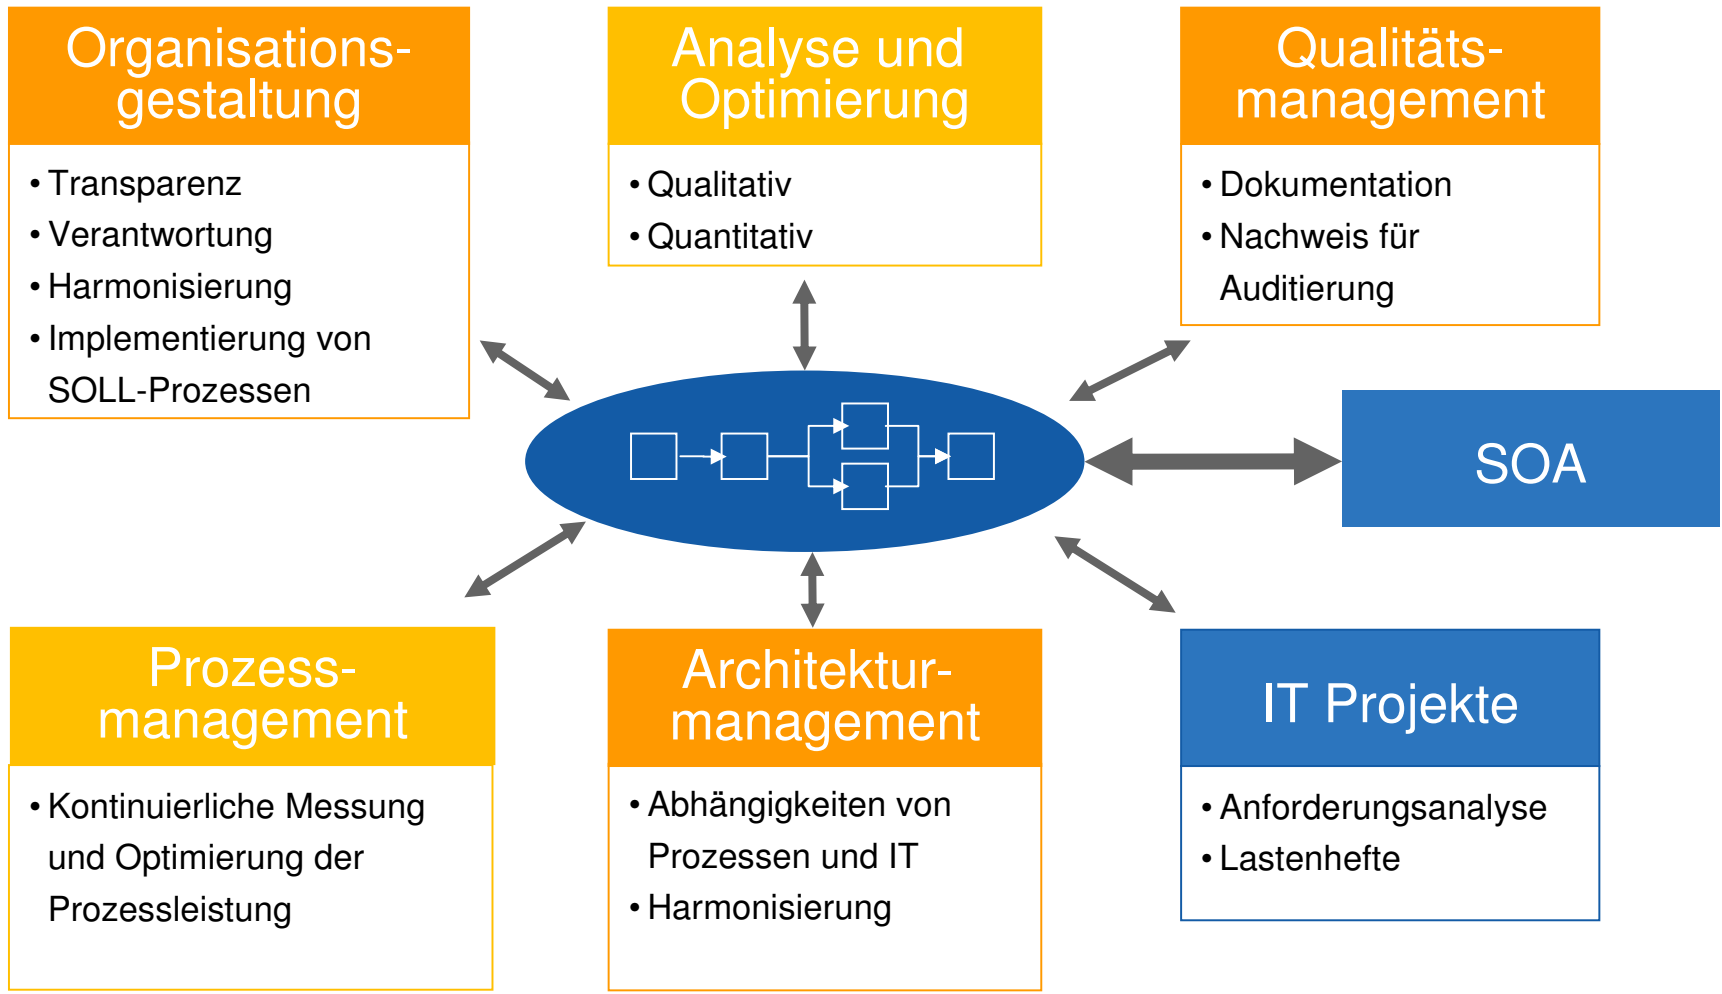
Organisationsgestaltung

• Transparenz
• Verantwortung
• Harmonisierung
• Implementierung von SOLL-Prozessen

Analyse und Optimierung

• Qualitativ
• Quantitativ

Qualitätsmanagement

• Dokumentation
• Nachweis für Auditierung

SOA

Prozessmanagement

• Kontinuierliche Messung und Optimierung der Prozessleistung

Architekturmanagement

• Abhängigkeiten von Prozessen und IT
• Harmonisierung

IT Projekte

• Anforderungsanalyse
• Lastenhefte